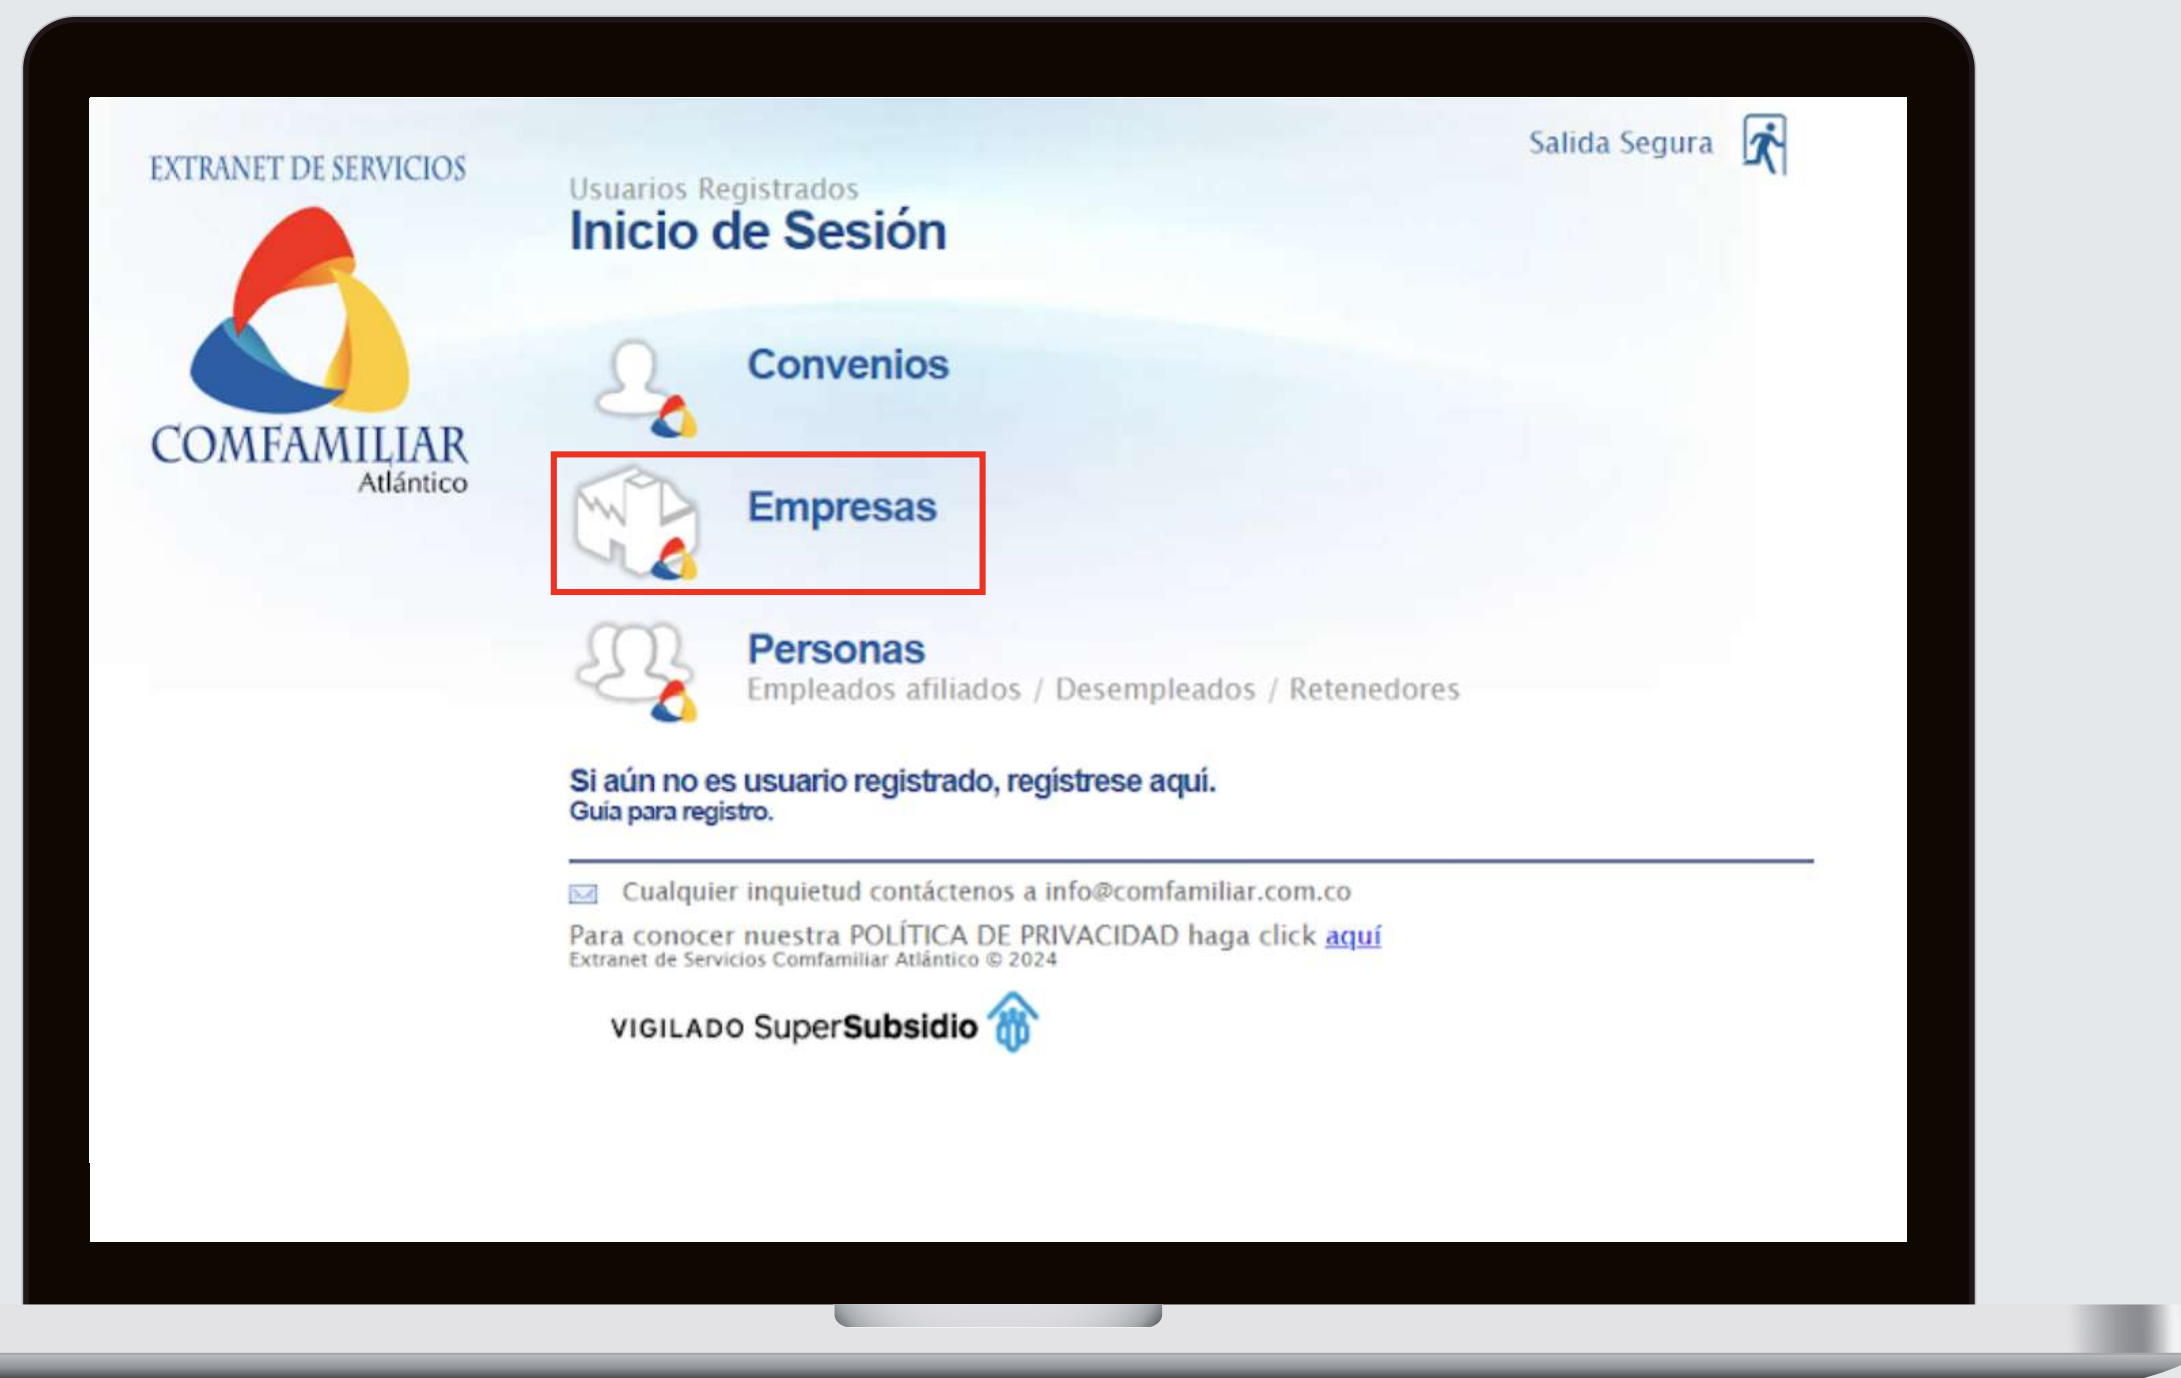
EXTRANET DE SERVICIOS

COMFAMILIAR
Atlántico

Salida Segura

Usuarios Registrados
Inicio de Sesión

Convenios

Empresas

Personas
Empleados afiliados / Desempleados / Retenedores

Si aún no es usuario registrado, regístrese aquí.
Guía para registro.

Cualquier inquietud contáctenos a info@comfamiliar.com.co

Para conocer nuestra POLÍTICA DE PRIVACIDAD haga click aquí
Extranet de Servicios Comfamiliar Atlántico © 2024

VIGILADO SuperSubsidio